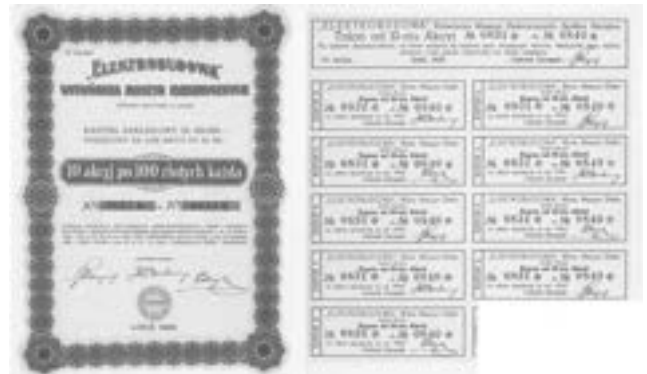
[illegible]
ELEKTROBUDOWA
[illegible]
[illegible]
10 akcyj po 100 złotych każda
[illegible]
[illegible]

ELEKTROBUDOWA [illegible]
Talon od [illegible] Akcyj № 6931 do № 6940
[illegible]

№ 6931 do № 6940
№ 6931 do № 6940
№ 6931 do № 6940
№ 6931 do № 6940
№ 6931 do № 6940
№ 6931 do № 6940
№ 6931 do № 6940
№ 6931 do № 6940
№ 6931 do № 6940